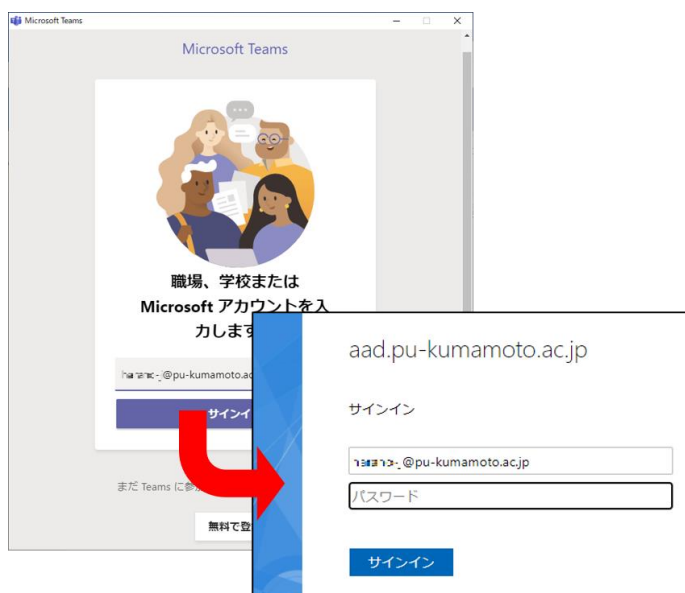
Microsoft Teams

Microsoft Teams

職場、学校または Microsoft アカウントを入力します

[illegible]@pu-kumamoto.ac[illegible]

サインイン

まだ Teams に参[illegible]

無料で登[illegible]

aad.pu-kumamoto.ac.jp

サインイン

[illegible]@pu-kumamoto.ac.jp

パスワード

サインイン